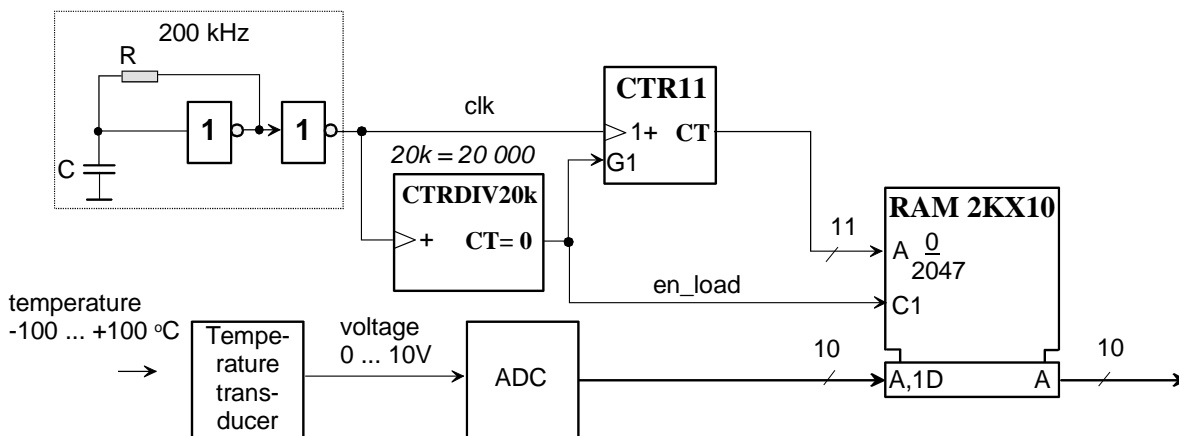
200 kHz

R

C

1

1

clk

CTR11

1+ CT

G1

20k = 20 000

CTRDIV20k

+ CT= 0

RAM 2KX10

11

A $\frac{0}{2047}$

en_load

C1

temperature
-100 ... +100 °C

Temperature transducer

voltage
0 ... 10V

ADC

10

A,1D

A

10